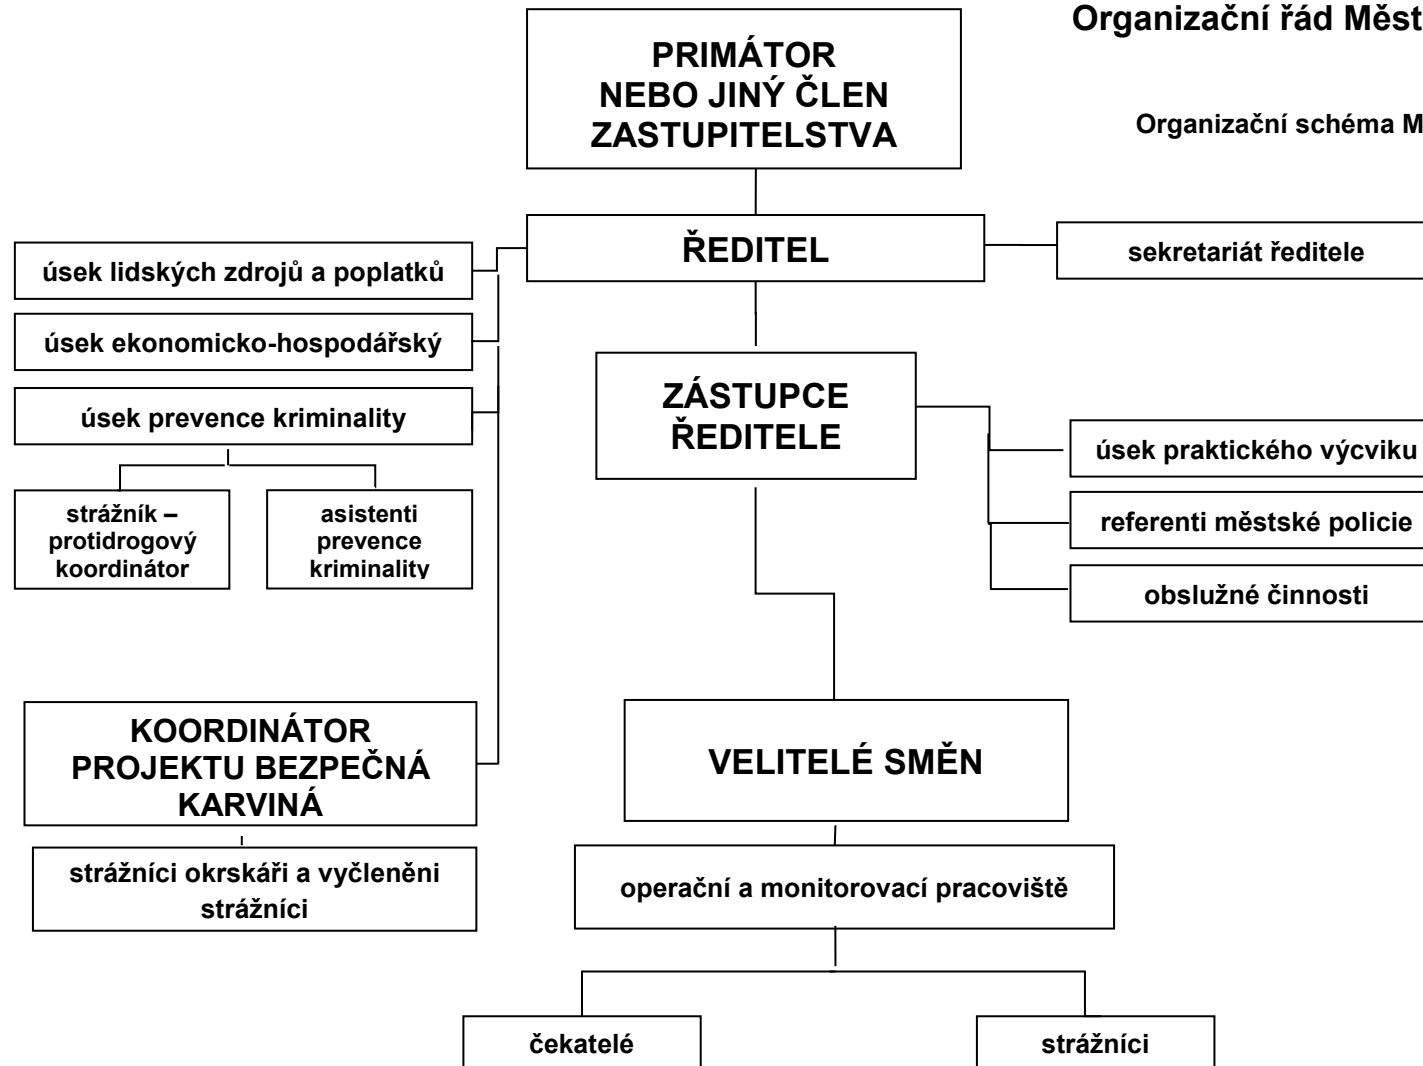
Organizační řád Měst

Organizační schéma M

PRIMÁTOR NEBO JINÝ ČLEN ZASTUPITELSTVA

ŘEDITEL

sekretariát ředitele

úsek lidských zdrojů a poplatků

úsek ekonomicko-hospodářský

úsek prevence kriminality

strážník – protidrogový koordinátor

asistenti prevence kriminality

ZÁSTUPCE ŘEDITELE

úsek praktického výcviku

referenti městské policie

obslužné činnosti

KOORDINÁTOR PROJEKTU BEZPEČNÁ KARVINÁ

strážníci okrskáři a vyčleněni strážníci

VELITELÉ SMĚN

operační a monitorovací pracoviště

čekatelé

strážníci